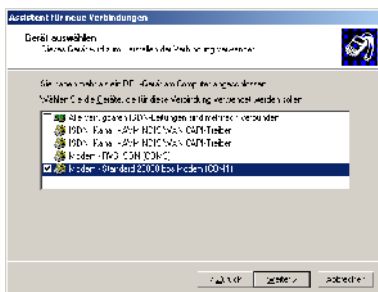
Assistent für neue Verbindungen

Gerät auswählen
Dieses Gerät wird zum Herstellen der Verbindung verwendet.

Sie haben mehr als ein DFÜ-Gerät am Computer angeschlossen.
Wählen Sie die Geräte, die für diese Verbindung verwendet werden sollen:

Alle verfügbaren ISDN-Leitungen sind mehrfach verbunden
ISDN - Kanal - AVM NDIS WAN CAPI-Treiber
ISDN - Kanal - AVM NDIS WAN CAPI-Treiber
Modem - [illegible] (COM3)
Modem - Standard 33600 bps Modem (COM1)

< Zurück | Weiter > | Abbrechen